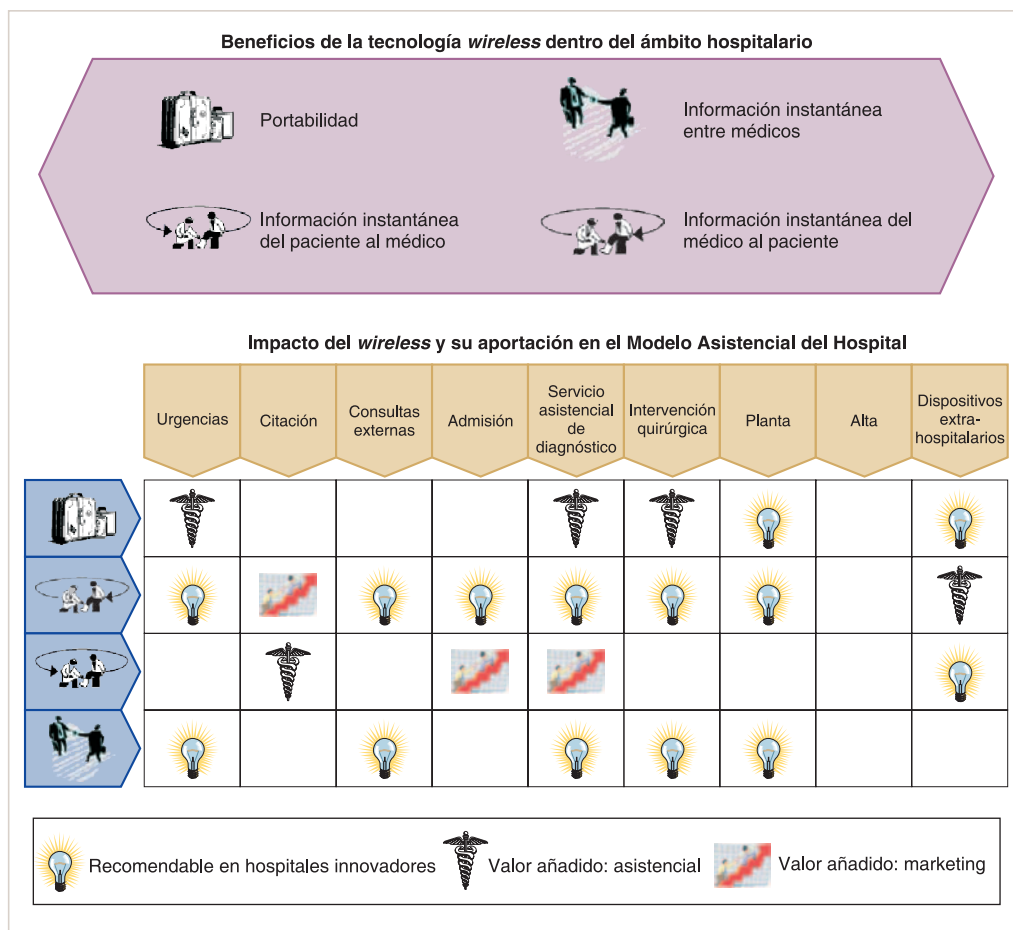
Beneficios de la tecnología *wireless* dentro del ámbito hospitalario

Portabilidad

Información instantánea entre médicos

Información instantánea del paciente al médico

Información instantánea del médico al paciente

Impacto del *wireless* y su aportación en el Modelo Asistencial del Hospital

| Urgencias | Citación | Consultas externas | Admisión | Servicio asistencial de diagnóstico | Intervención quirúrgica | Planta | Alta | Dispositivos extra-hospitalarios |
|---|---|---|---|---|---|---|---|---|

Recomendable en hospitales innovadores

Valor añadido: asistencial

Valor añadido: marketing